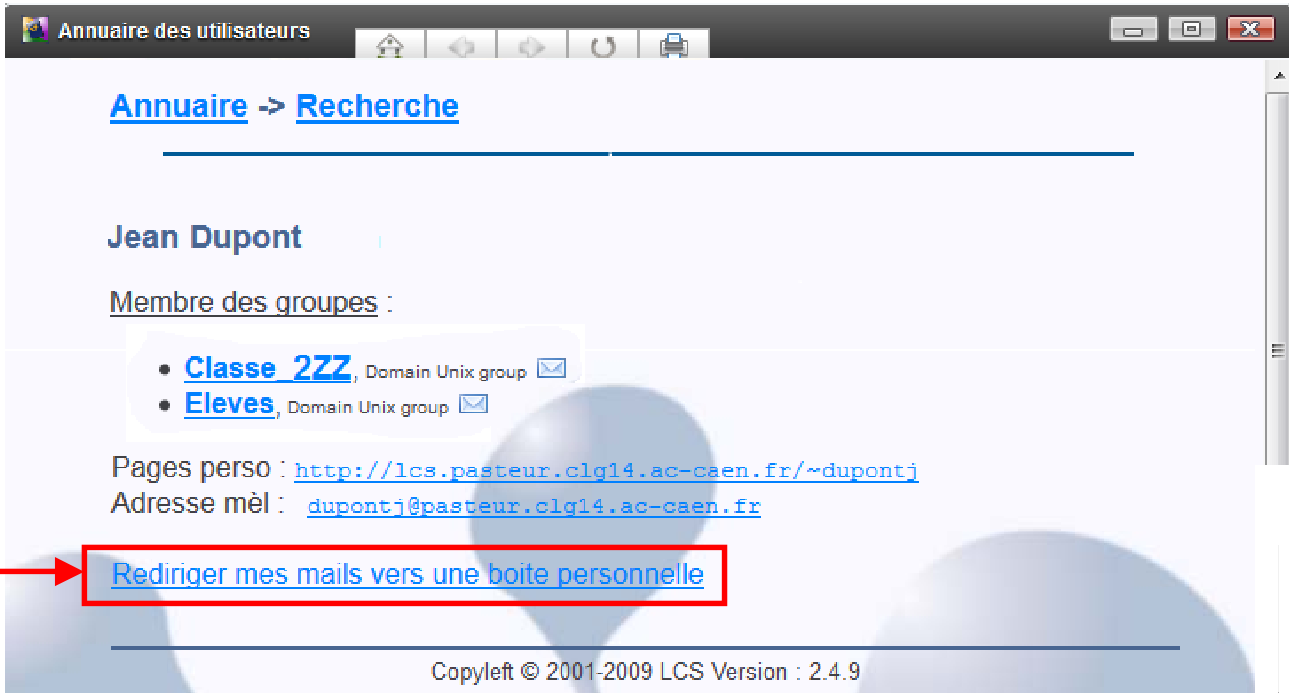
Annuaire des utilisateurs

Annuaire -> Recherche

Jean Dupont

Membre des groupes :

- Classe_2ZZ, Domain Unix group
- Eleves, Domain Unix group

Pages perso : http://lcs.pasteur.clg14.ac-caen.fr/~dupontj
Adresse mèl : dupontj@pasteur.clg14.ac-caen.fr

Rediriger mes mails vers une boite personnelle

Copyleft © 2001-2009 LCS Version : 2.4.9